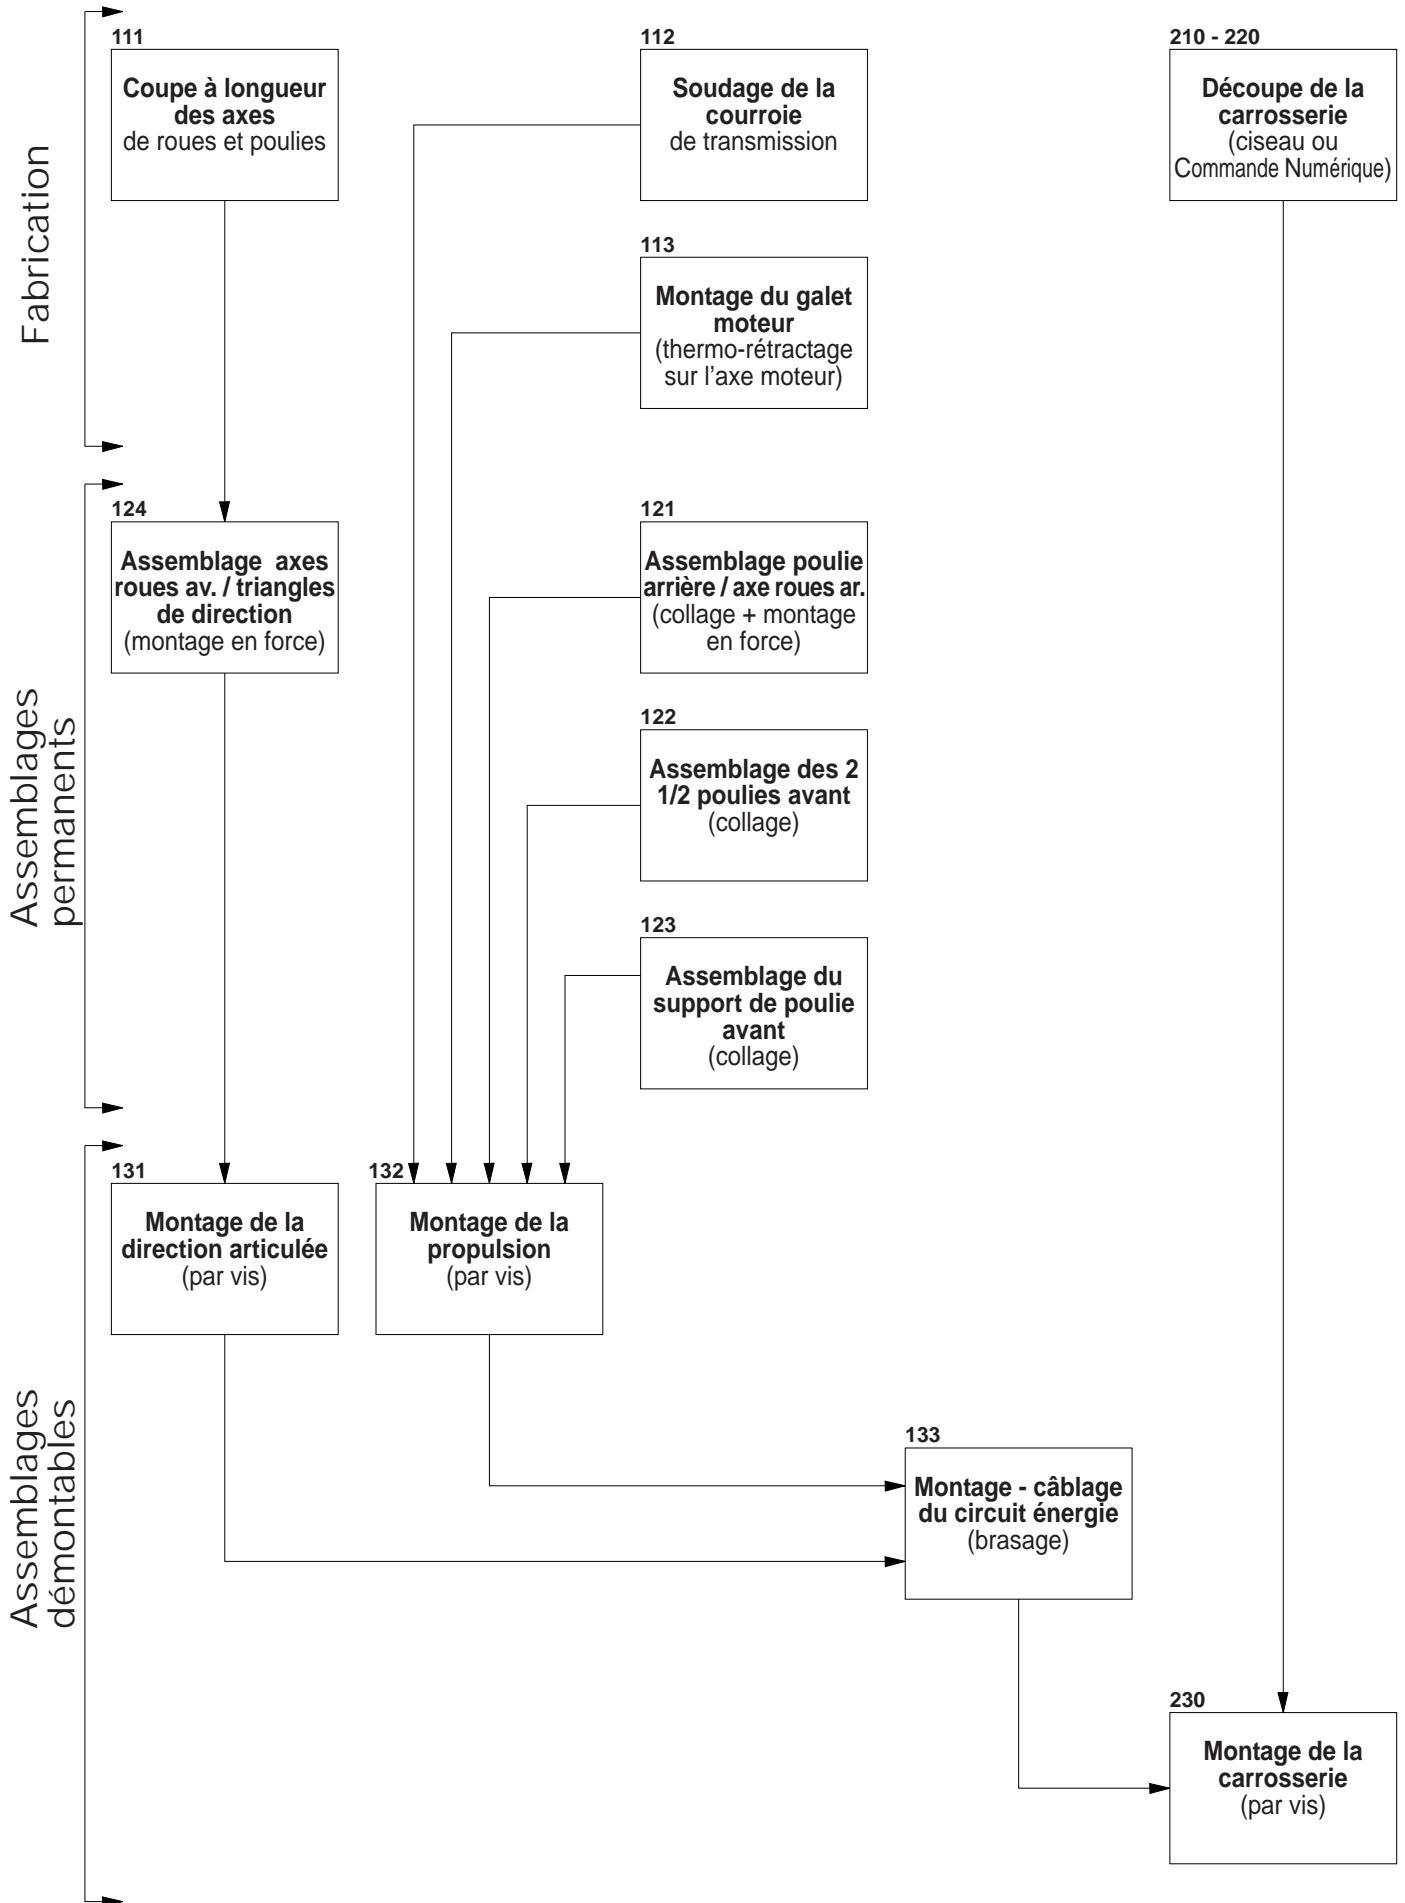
Fabrication

111
Coupe à longueur des axes
de roues et poulies

112
Soudage de la courroie
de transmission

210 - 220
Découpe de la carrosserie
(ciseau ou Commande Numérique)

113
Montage du galet moteur
(thermo-rétractage sur l'axe moteur)

Assemblages permanents

124
Assemblage axes roues av. / triangles de direction
(montage en force)

121
Assemblage poulie arrière / axe roues ar.
(collage + montage en force)

122
Assemblage des 2 1/2 poulies avant
(collage)

123
Assemblage du support de poulie avant
(collage)

Assemblages démontables

131
Montage de la direction articulée
(par vis)

132
Montage de la propulsion
(par vis)

133
Montage - câblage du circuit énergie
(brasage)

230
Montage de la carrosserie
(par vis)